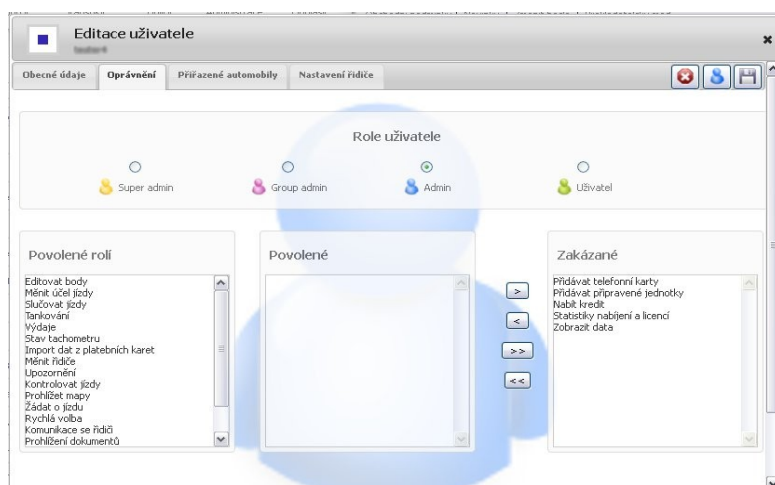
Editace uživatele

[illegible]

×

Obecné údaje | Oprávnění | Přiřazené automobily | Nastavení řidiče

Role uživatele

Super admin

Group admin

Admin

Uživatel

Povolené roli

Editovat body
Měnit účel jízdy
Slučovat jízdy
Tankování
Výdaje
Stav tachometru
Import dat z platebních karet
Měnit řidiče
Upozornění
Kontrolovat jízdy
Prohlížet mapy
Žádat o jízdu
Rychlá volba
Komunikace se řidiči
Prohlížení dokumentů

Povolené

>

<

>>

<<

Zakázané

Přidávat telefonní karty
Přidávat připravené jednotky
Nabít kredit
Statistiky nabíjení a licencí
Zobrazit data